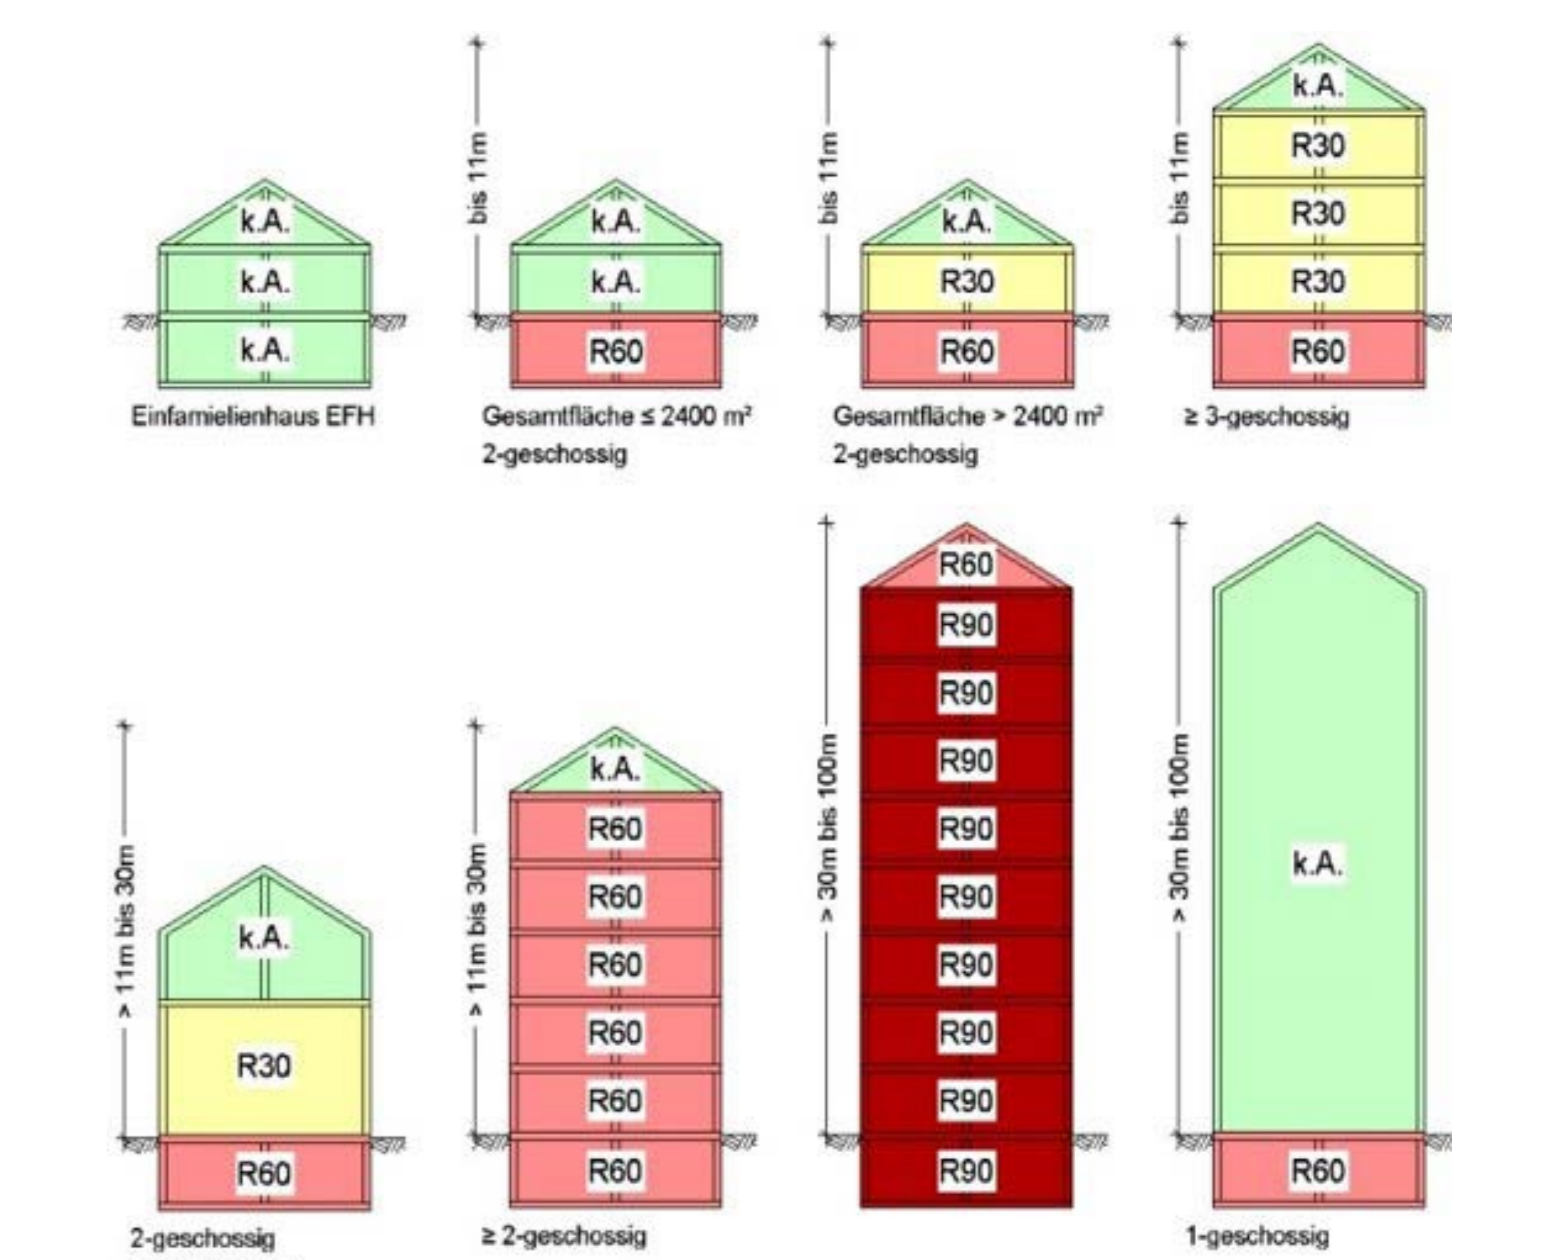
k.A.
k.A.
k.A.
Einfamilienhaus EFH

bis 11m
k.A.
k.A.
R60
Gesamtfläche ≤ 2400 m²
2-geschossig

bis 11m
k.A.
R30
R60
Gesamtfläche > 2400 m²
2-geschossig

bis 11m
k.A.
R30
R30
R30
R60
≥ 3-geschossig

> 11m bis 30m
k.A.
R30
R60
2-geschossig

> 11m bis 30m
k.A.
R60
R60
R60
R60
R60
R60
≥ 2-geschossig

> 30m bis 100m
R60
R90
R90
R90
R90
R90
R90
R90
R90
R90

> 30m bis 100m
k.A.
R60
1-geschossig